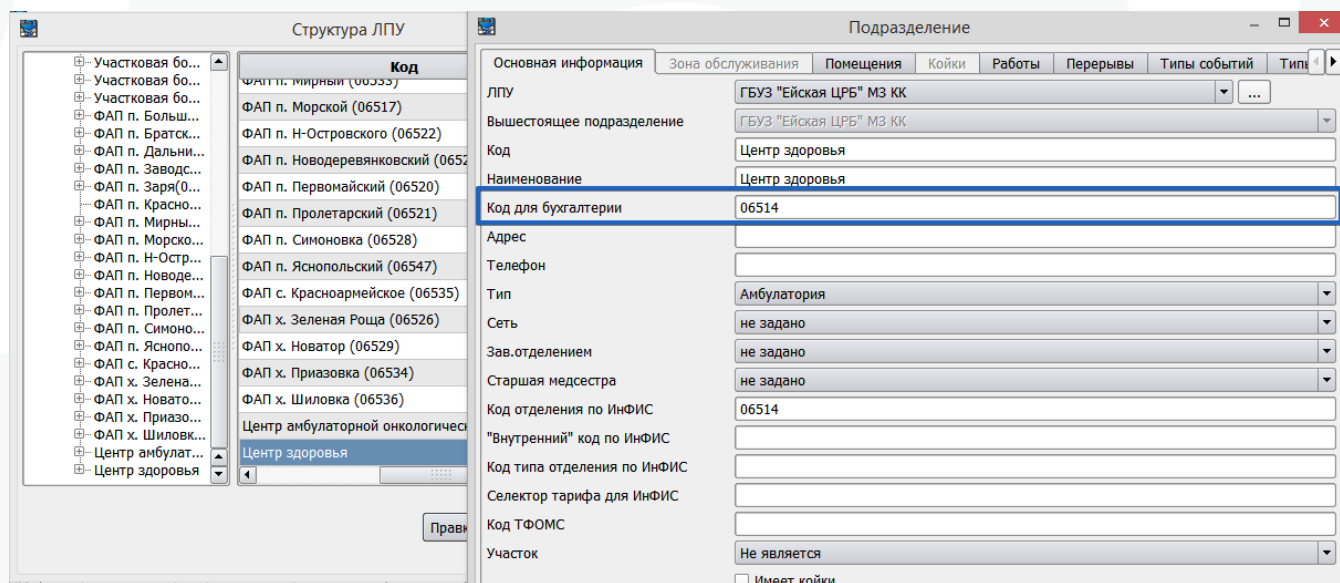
Структура ЛПУ

Участковая бо...
Участковая бо...
Участковая бо...
ФАП п. Больш...
ФАП п. Братск...
ФАП п. Дальни...
ФАП п. Заводс...
ФАП п. Заря(0...
ФАП п. Красно...
ФАП п. Мирны...
ФАП п. Морско...
ФАП п. Н-Остр...
ФАП п. Новоде...
ФАП п. Первом...
ФАП п. Пролет...
ФАП п. Симоно...
ФАП п. Яснопо...
ФАП с. Красно...
ФАП х. Зелена...
ФАП х. Новато...
ФАП х. Приазо...
ФАП х. Шиловк...
Центр амбулат...
Центр здоровья

| Код |
|---|
| ФАП п. Мирный (06533) |
| ФАП п. Морской (06517) |
| ФАП п. Н-Островского (06522) |
| ФАП п. Новодеревянковский (0652 |
| ФАП п. Первомайский (06520) |
| ФАП п. Пролетарский (06521) |
| ФАП п. Симоновка (06528) |
| ФАП п. Яснопольский (06547) |
| ФАП с. Красноармейское (06535) |
| ФАП х. Зеленая Роща (06526) |
| ФАП х. Новатор (06529) |
| ФАП х. Приазовка (06534) |
| ФАП х. Шиловка (06536) |
| Центр амбулаторной онкологическ |
| Центр здоровья |

Правк

Подразделение

Основная информация | Зона обслуживания | Помещения | Койки | Работы | Перерывы | Типы событий | Типы

ЛПУ: ГБУЗ "Ейская ЦРБ" МЗ КК ...
Вышестоящее подразделение: ГБУЗ "Ейская ЦРБ" МЗ КК
Код: Центр здоровья
Наименование: Центр здоровья
Код для бухгалтерии: 06514
Адрес
Телефон
Тип: Амбулатория
Сеть: не задано
Зав.отделением: не задано
Старшая медсестра: не задано
Код отделения по ИнФИС: 06514
"Внутренний" код по ИнФИС
Код типа отделения по ИнФИС
Селектор тарифа для ИнФИС
Код ТФОМС
Участок: Не является
Имеет койки